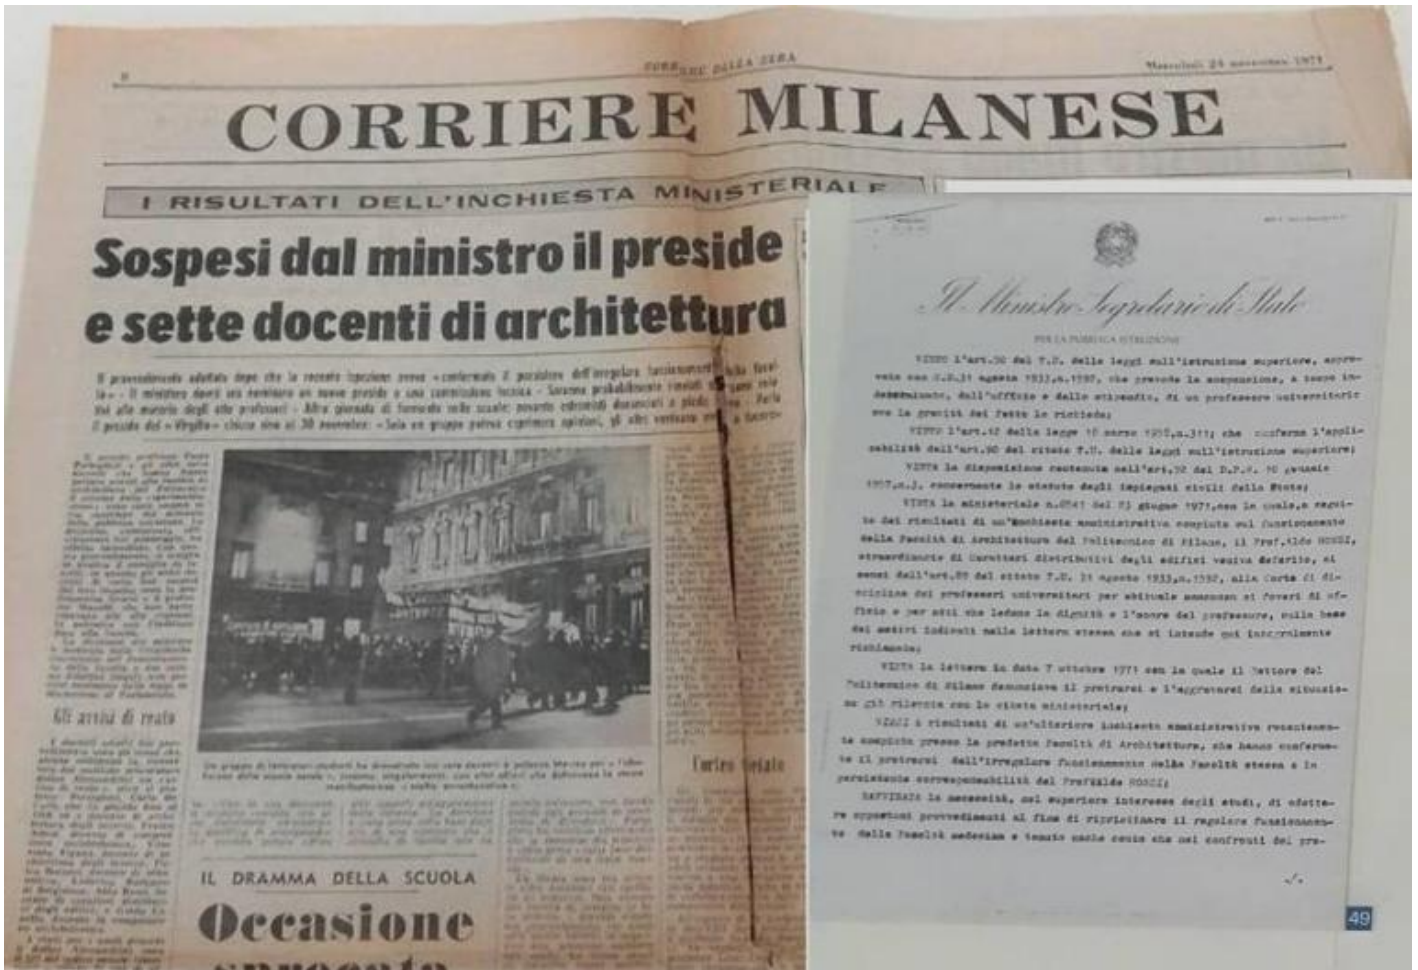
8 CORRIERE DELLA SERA Mercoledì 24 novembre 1971

CORRIERE MILANESE

I RISULTATI DELL'INCHIESTA MINISTERIALE

Sospesi dal ministro il preside e sette docenti di architettura

Il provvedimento adottato dopo che la recente ispezione aveva «confermato il persistere dell'irregolare funzionamento della facoltà» - Il ministero dovrà ora nominare un nuovo preside o una commissione tecnica - Saranno probabilmente rimessi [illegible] alla materia degli altri professori - Altra giornata di fermento nelle scuole: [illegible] - Parla il preside del «Virgilio» chiuso sino al 30 novembre: «Solo un gruppo potrà esprimere opinioni, gli altri verranno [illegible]»

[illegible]

Gli avvisi di reato

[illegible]

Un gruppo di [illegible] studenti ha dimostrato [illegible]

Corriere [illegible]

IL DRAMMA DELLA SCUOLA

Occasione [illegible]

Il Ministro Segretario di Stato
PER LA PUBBLICA ISTRUZIONE

VISTO l'art.90 del T.U. delle leggi sull'istruzione superiore, approvato con R.D.31 agosto 1933,n.1592, che prevede la sospensione, a tempo indeterminato, dall'ufficio e dallo stipendio, di un professore universitario ove la gravità del fatto lo richieda;

VISTO l'art.12 della legge 18 marzo 1958,n.311; che conferma l'applicabilità dell'art.90 del citato T.U. delle leggi sull'istruzione superiore;

VISTA la disposizione contenuta nell'art.92 del D.P.R. 10 gennaio 1957,n.3, concernente lo statuto degli impiegati civili dello Stato;

VISTA la ministeriale n.8541 del 23 giugno 1971,con la quale,a seguito dei risultati di un'inchiesta amministrativa compiuta sul funzionamento della Facoltà di Architettura del Politecnico di Milano, il Prof.Aldo ROSSI, straordinario di Caratteri distributivi degli edifici veniva deferito, ai sensi dell'art.89 del citato T.U. 31 agosto 1933,n.1592, alla Corte di disciplina dei professori universitari per abituale mancanza ai doveri di ufficio e per atti che ledono la dignità e l'onore del professore, sulla base dei motivi indicati nella lettera stessa che si intende qui integralmente richiamata;

VISTA la lettera in data 7 ottobre 1971 con la quale il Rettore del Politecnico di Milano denunciava il protrarsi e l'aggravarsi della situazione già rilevata con la citata ministeriale;

VISTI i risultati di un'ulteriore inchiesta amministrativa recentemente compiuta presso la predetta Facoltà di Architettura, che hanno confermato il protrarsi dell'irregolare funzionamento della Facoltà stessa e la persistente corresponsabilità del Prof.Aldo ROSSI;

RAVVISATA la necessità, nel superiore interesse degli studi, di adottare opportuni provvedimenti al fine di ripristinare il regolare funzionamento della Facoltà medesima e tenuto anche conto che nei confronti del pre-

./.

49